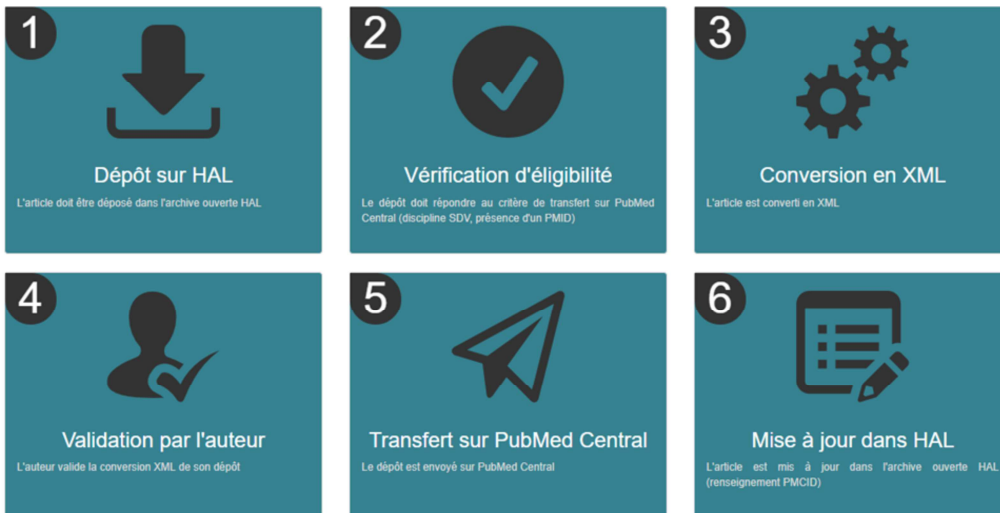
1

Dépôt sur HAL

L'article doit être déposé dans l'archive ouverte HAL

2

Vérification d'éligibilité

Le dépôt doit répondre au critère de transfert sur PubMed Central (discipline SDV, présence d'un PMID)

3

Conversion en XML

L'article est converti en XML

4

Validation par l'auteur

L'auteur valide la conversion XML de son dépôt

5

Transfert sur PubMed Central

Le dépôt est envoyé sur PubMed Central

6

Mise à jour dans HAL

L'article est mis à jour dans l'archive ouverte HAL (renseignement PMCID)